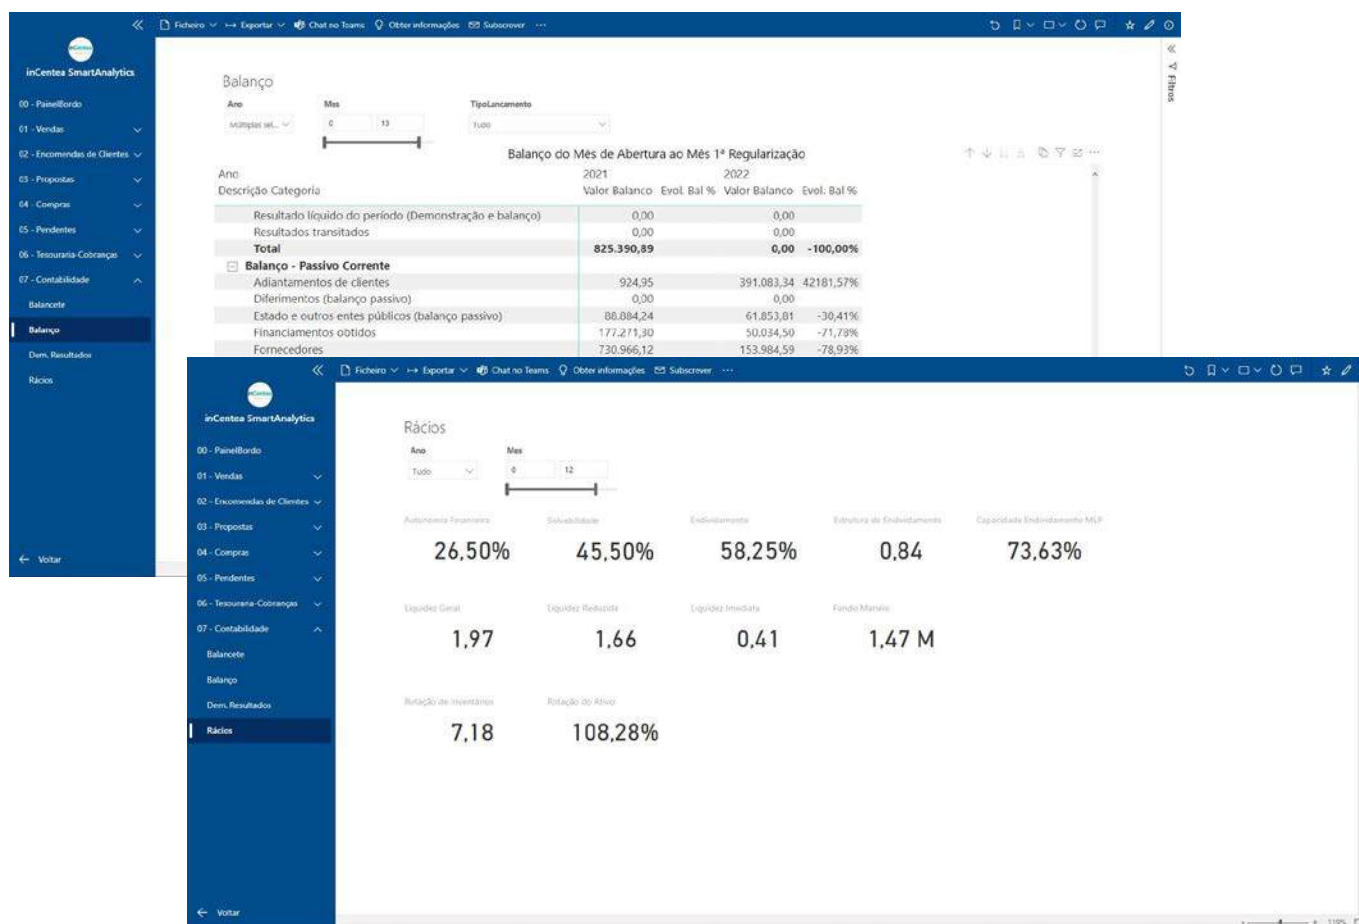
Ficheiro Exportar Chat no Teams Obter informações Subscrever ···

inCentea SmartAnalytics

00 - PainelBordo
01 - Vendas
02 - Encomendas de Clientes
03 - Propostas
04 - Compras
05 - Pendentes
06 - Tesouraria-Cobranças
07 - Contabilidade
Balancete
Balanço
Dem. Resultados
Rácios

← Voltar

Filtros

Balanço

Ano
Múltiplas sel...
Mes
0 13
TipoLancamento
Tudo

Balanço do Mês de Abertura ao Mês 1ª Regularização

| Ano<br>Descrição Categoria | 2021<br>Valor Balanco | Evol. Bal % | 2022<br>Valor Balanco | Evol. Bal % |
|---|---|---|---|---|
| Resultado líquido do período (Demonstração e balanço) | 0,00 | | 0,00 | |
| Resultados transitados | 0,00 | | 0,00 | |
| Total | 825.390,89 | | 0,00 | -100,00% |
| Balanço - Passivo Corrente | | | | |
| Adiantamentos de clientes | 924,95 | | 391.083,34 | 42181,57% |
| Diferimentos (balanço passivo) | 0,00 | | 0,00 | |
| Estado e outros entes públicos (balanço passivo) | 88.884,24 | | 61.853,81 | -30,41% |
| Financiamentos obtidos | 177.271,30 | | 50.034,50 | -71,78% |
| Fornecedores | 730.966,12 | | 153.984,59 | -78,93% |

Ficheiro Exportar Chat no Teams Obter informações Subscrever ···

inCentea SmartAnalytics

00 - PainelBordo
01 - Vendas
02 - Encomendas de Clientes
03 - Propostas
04 - Compras
05 - Pendentes
06 - Tesouraria-Cobranças
07 - Contabilidade
Balancete
Balanço
Dem. Resultados
Rácios

← Voltar

Rácios

Ano
Tudo
Mes
0 12

Autonomia Financeira
26,50%
Solvabilidade
45,50%
Endividamento
58,25%
Estrutura de Endividamento
0,84
Capacidade Endividamento MLP
73,63%

Liquidez Geral
1,97
Liquidez Reduzida
1,66
Liquidez Imediata
0,41
Fundo Maneio
1,47 M

Rotação de Inventários
7,18
Rotação do Ativo
108,28%

110%